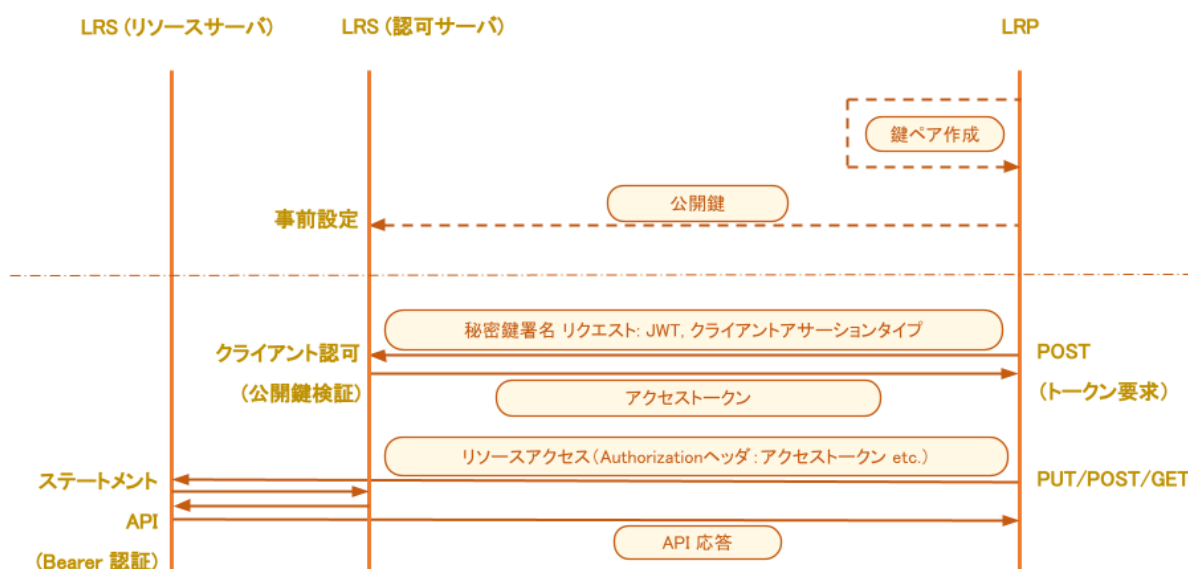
LRS (リソースサーバ)
LRS (認可サーバ)
LRP

鍵ペア作成

公開鍵

事前設定

秘密鍵署名 リクエスト: JWT, クライアントアサーションタイプ

クライアント認可
(公開鍵検証)

POST
(トークン要求)

アクセストークン

リソースアクセス (Authorizationヘッダ : アクセストークン etc.)

ステートメント
API
(Bearer 認証)

PUT/POST/GET

API 応答